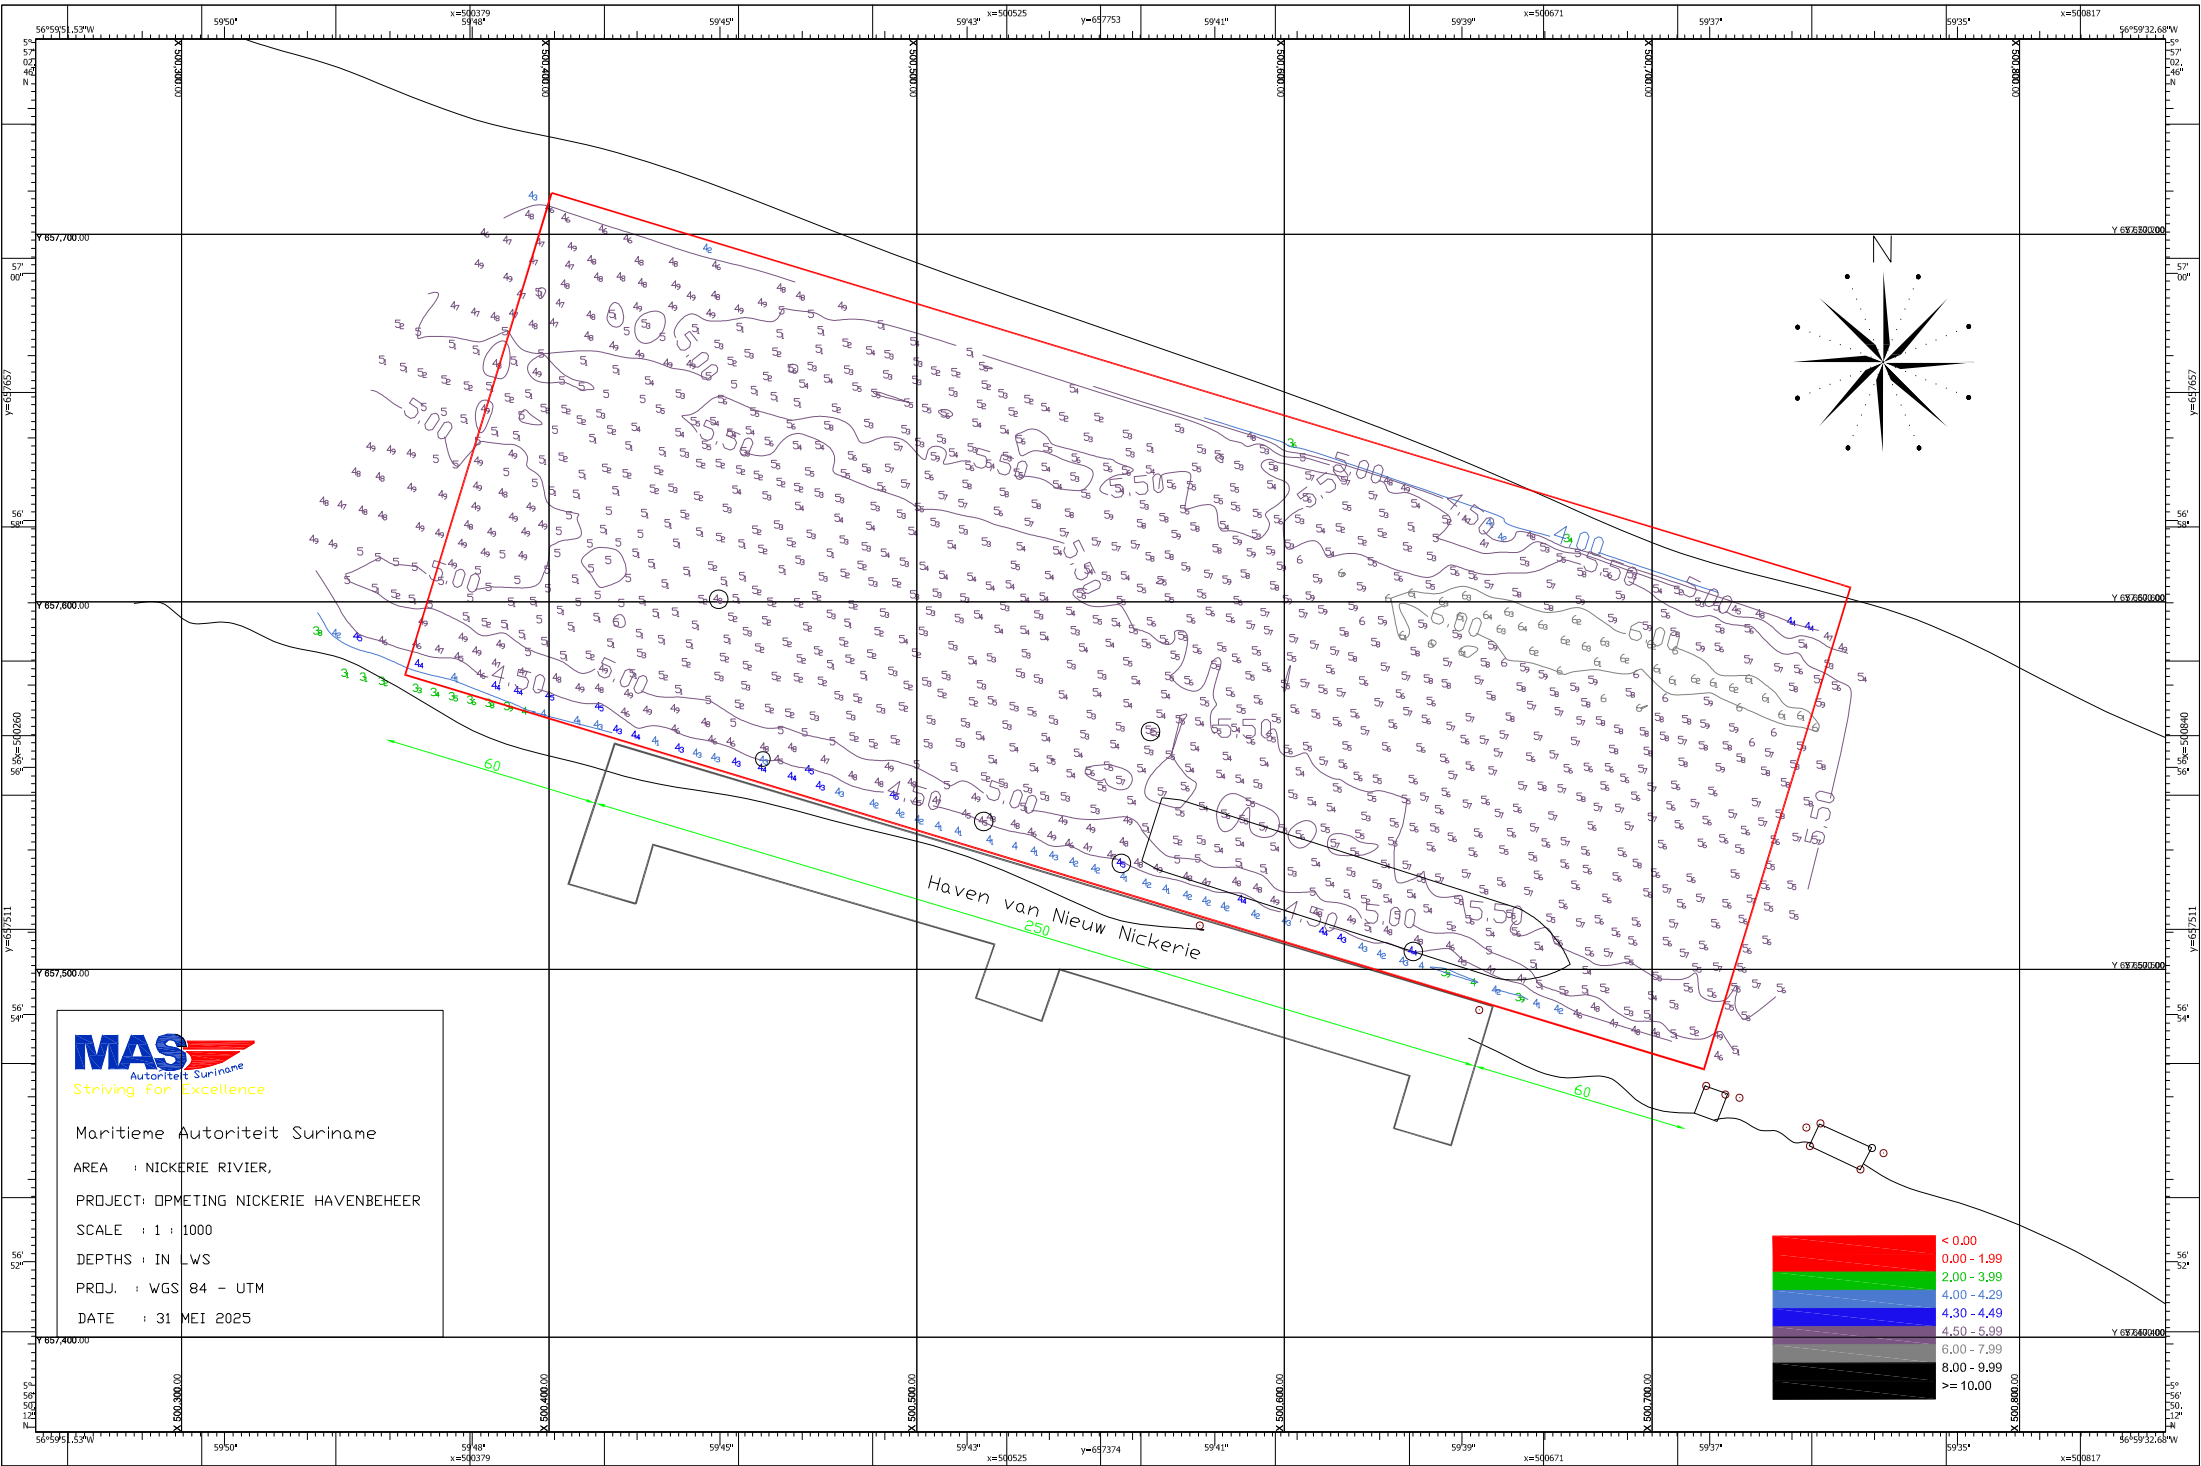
MAS
Autoriteit Suriname
Striving for Excellence

Maritieme Autoriteit Suriname

AREA : NICKERIE RIVIER,

PROJECT: OPMETING NICKERIE HAVENBEHEER

SCALE : 1 : 1000

DEPTHS : IN LWS

PROJ. : WGS 84 - UTM

DATE : 31 MEI 2025

Haven van Nieuw Nickerie

60
250
60

N

< 0.00
0.00 - 1.99
2.00 - 3.99
4.00 - 4.29
4.30 - 4.49
4.50 - 5.99
6.00 - 7.99
8.00 - 9.99
>= 10.00

56°59'51.53"W
59'50"
x=500379
59'48"
59'45"
59'43"
x=500525
y=657753
59'41"
59'39"
x=500671
59'37"
59'35"
x=500817
56°59'32.68"W

Y 657,700.00
Y 657,600.00
Y 657,500.00
Y 657,400.00
X 500,300.00
X 500,400.00
X 500,500.00
X 500,600.00
X 500,700.00
X 500,800.00

56°59'51.53"W
59'50"
59'48"
x=500379
59'45"
59'43"
x=500525
y=657374
59'41"
59'39"
x=500671
59'37"
59'35"
x=500817
56°59'32.68"W